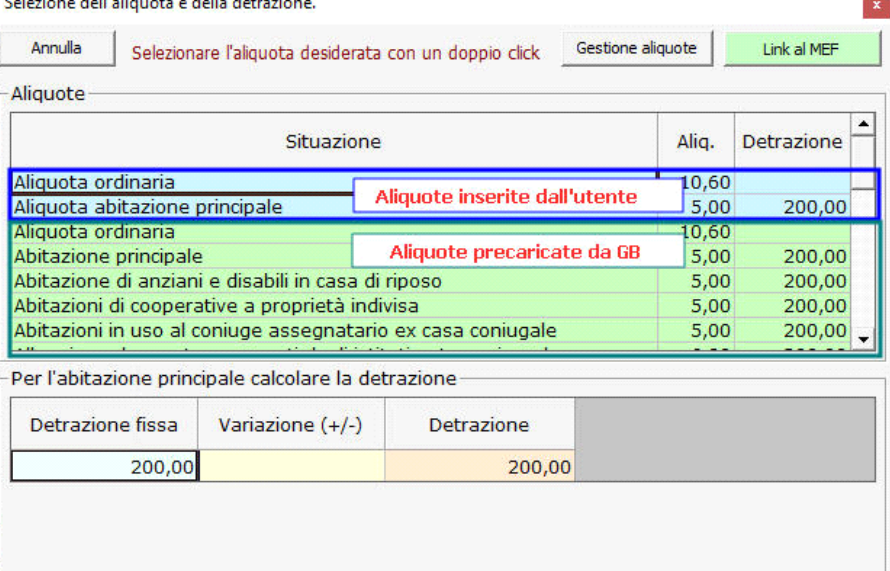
Selezione dell'aliquota e della detrazione.

x

Annulla

Selezionare l'aliquota desiderata con un doppio click

Gestione aliquote

Link al MEF

Aliquote

| Situazione | Aliq. | Detrazione |
|---|---|---|
| Aliquota ordinaria | 10,60 | |
| Aliquota abitazione principale | 5,00 | 200,00 |
| Aliquota ordinaria | 10,60 | |
| Abitazione principale | 5,00 | 200,00 |
| Abitazione di anziani e disabili in casa di riposo | 5,00 | 200,00 |
| Abitazioni di cooperative a proprietà indivisa | 5,00 | 200,00 |
| Abitazioni in uso al coniuge assegnatario ex casa coniugale | 5,00 | 200,00 |

Aliquote inserite dall'utente

Aliquote precaricate da GB

Per l'abitazione principale calcolare la detrazione

| Detrazione fissa | Variazione (+/-) | Detrazione |
|---|---|---|
| 200,00 | | 200,00 |